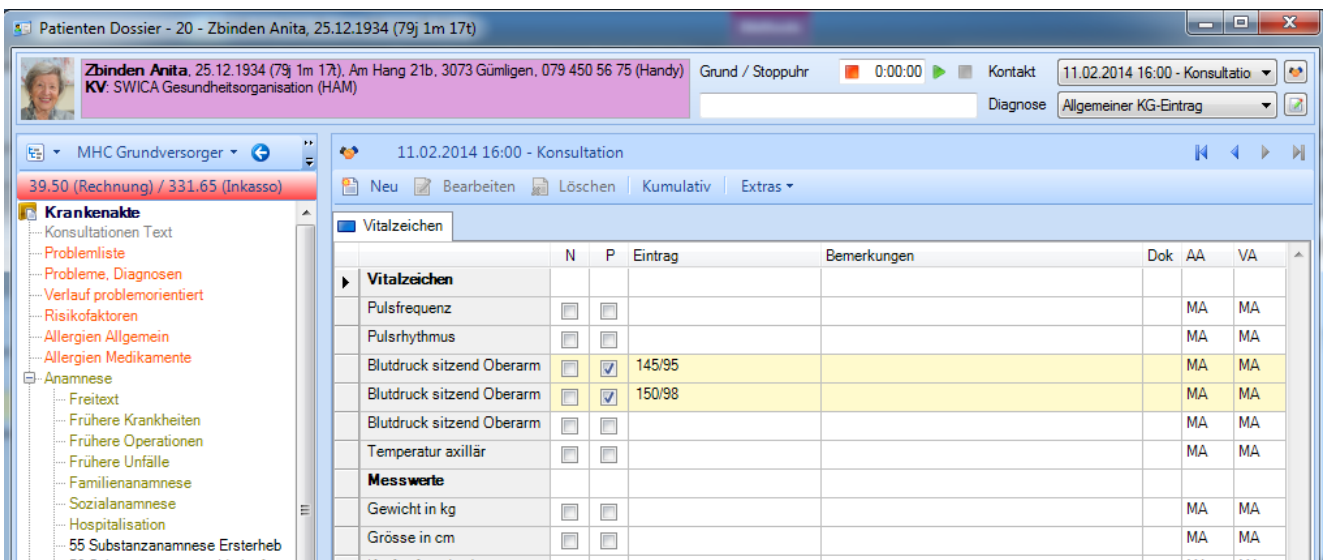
Patienten Dossier - 20 - Zbinden Anita, 25.12.1934 (79j 1m 17t)

Zbinden Anita, 25.12.1934 (79j 1m 17t), Am Hang 21b, 3073 Gümligen, 079 450 56 75 (Handy)
KV: SWICA Gesundheitsorganisation (HAM)

Grund / Stoppuhr 0:00:00 Kontakt 11.02.2014 16:00 - Konsultatio
Diagnose Allgemeiner KG-Eintrag

MHC Grundversorger

39.50 (Rechnung) / 331.65 (Inkasso)

Krankenakte
Konsultationen Text
Problemliste
Probleme, Diagnosen
Verlauf problemorientiert
Risikofaktoren
Allergien Allgemein
Allergien Medikamente
Anamnese
Freitext
Frühere Krankheiten
Frühere Operationen
Frühere Unfälle
Familienanamnese
Sozialanamnese
Hospitalisation
55 Substanzanamnese Ersterheb

11.02.2014 16:00 - Konsultation

Neu Bearbeiten Löschen Kumulativ Extras

Vitalzeichen

| | N | P | Eintrag | Bemerkungen | Dok | AA | VA |
|---|---|---|---|---|---|---|---|
| Vitalzeichen | | | | | | | |
| Pulsfrequenz | | | | | | MA | MA |
| Pulsrhythmus | | | | | | MA | MA |
| Blutdruck sitzend Oberarm | | ☑ | 145/95 | | | MA | MA |
| Blutdruck sitzend Oberarm | | ☑ | 150/98 | | | MA | MA |
| Blutdruck sitzend Oberarm | | | | | | MA | MA |
| Temperatur axillär | | | | | | MA | MA |
| Messwerte | | | | | | | |
| Gewicht in kg | | | | | | MA | MA |
| Grösse in cm | | | | | | MA | MA |